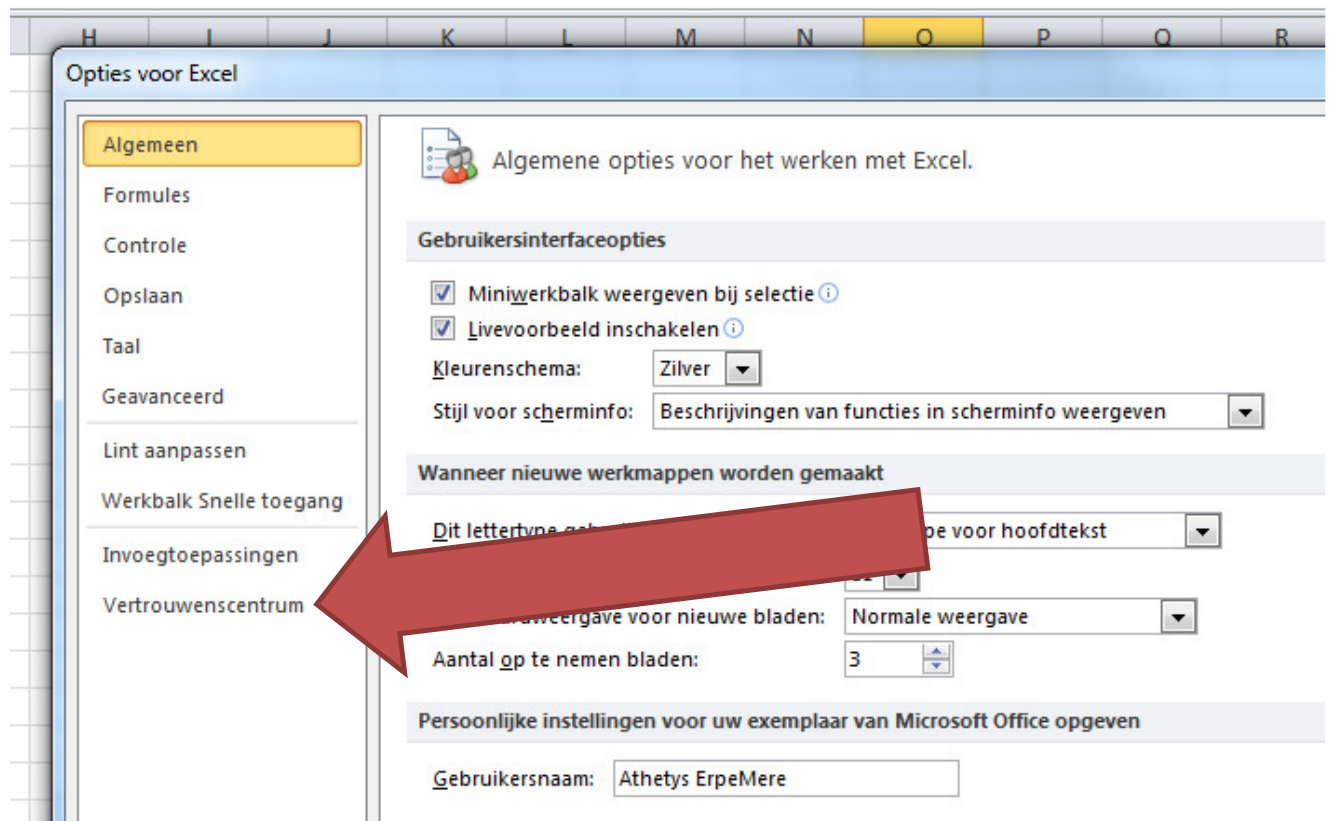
H I J K L M N O P Q R

Opties voor Excel

Algemeen
Formules
Controle
Opslaan
Taal
Geavanceerd
Lint aanpassen
Werkbalk Snelle toegang
Invoegtoepassingen
Vertrouwenscentrum

Algemene opties voor het werken met Excel.

Gebruikersinterfaceopties

Miniwerkbalk weergeven bij selectie
Livevoorbeeld inschakelen
Kleurenschema: Zilver
Stijl voor scherminfo: Beschrijvingen van functies in scherminfo weergeven

Wanneer nieuwe werkmappen worden gemaakt

Dit lettertype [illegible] pe voor hoofdtekst
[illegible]
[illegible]weergave voor nieuwe bladen: Normale weergave
Aantal op te nemen bladen: 3

Persoonlijke instellingen voor uw exemplaar van Microsoft Office opgeven

Gebruikersnaam: Athetys ErpeMere